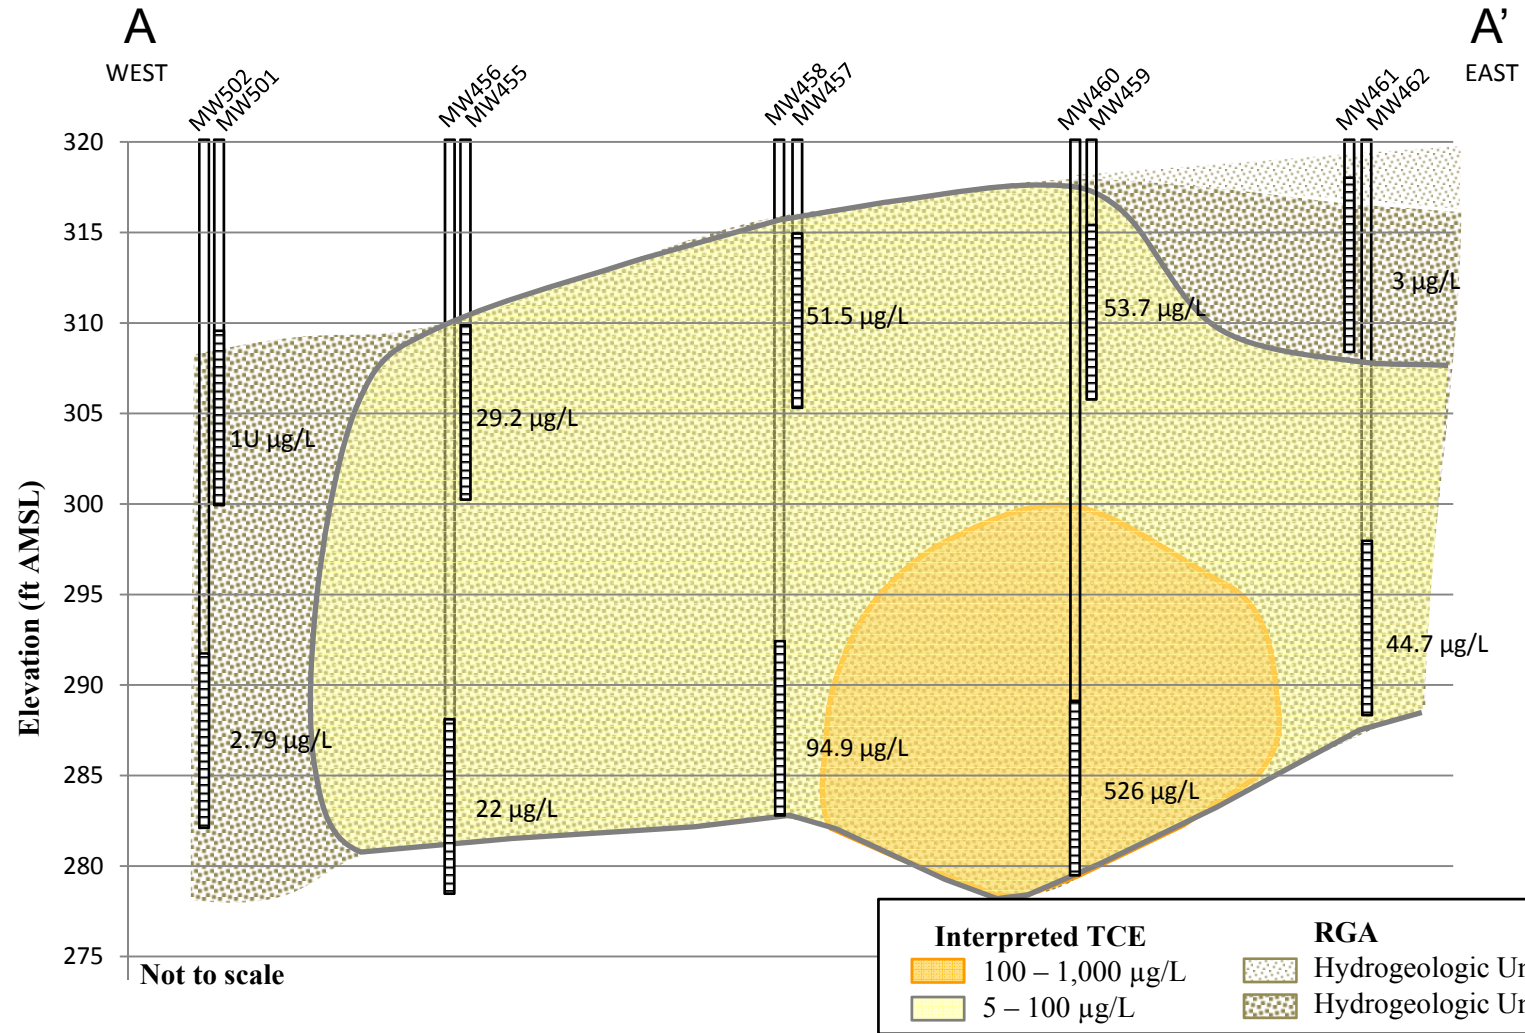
A
WEST

A'
EAST

MW502
MW501
MW456
MW455
MW458
MW457
MW460
MW459
MW461
MW462

Elevation (ft AMSL)

320
315
310
305
300
295
290
285
280
275

3 µg/L
53.7 µg/L
51.5 µg/L
29.2 µg/L
1U µg/L
44.7 µg/L
2.79 µg/L
94.9 µg/L
526 µg/L
22 µg/L

Not to scale

Interpreted TCE
100 – 1,000 µg/L
5 – 100 µg/L

RGA
Hydrogeologic Ur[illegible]
Hydrogeologic Ur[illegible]